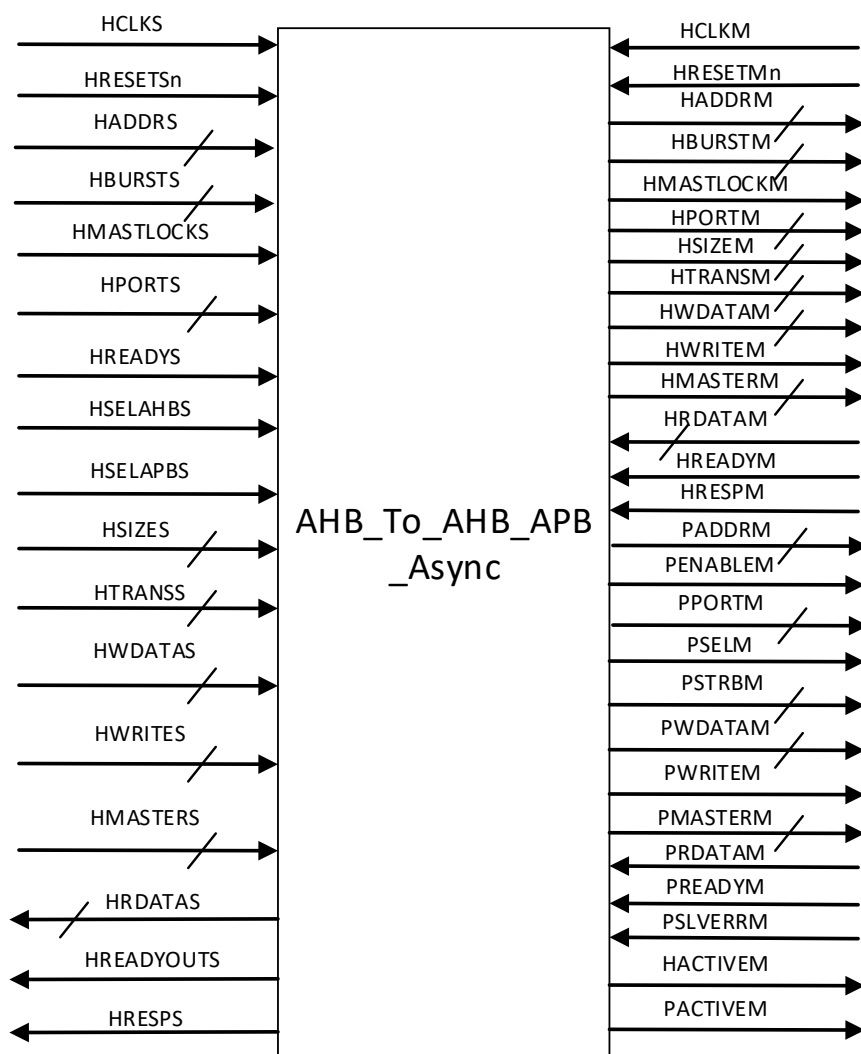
HCLKS
HRESETSn
HADDRS
HBURSTS
HMASTLOCKS
HPORTS
HREADYS
HSELAHBS
HSELAPBS
HSIZES
HTRANSS
HWDATAS
HWRITES
HMASTERS
HRDATAS
HREADYOUTS
HRESPS

AHB_To_AHB_APB _Async

HCLKM
HRESETMn
HADDRM
HBURSTM
HMASTLOCKM
HPORTM
HSIZEM
HTRANSM
HWDATAM
HWRITEM
HMASTERM
HRDATAM
HREADYM
HRESPM
PADDRM
PENABLEM
PPORTM
PSELM
PSTRBM
PWDATAM
PWRITEM
PMASTERM
PRDATAM
PREADYM
PSLVERRM
HACTIVEM
PACTIVEM